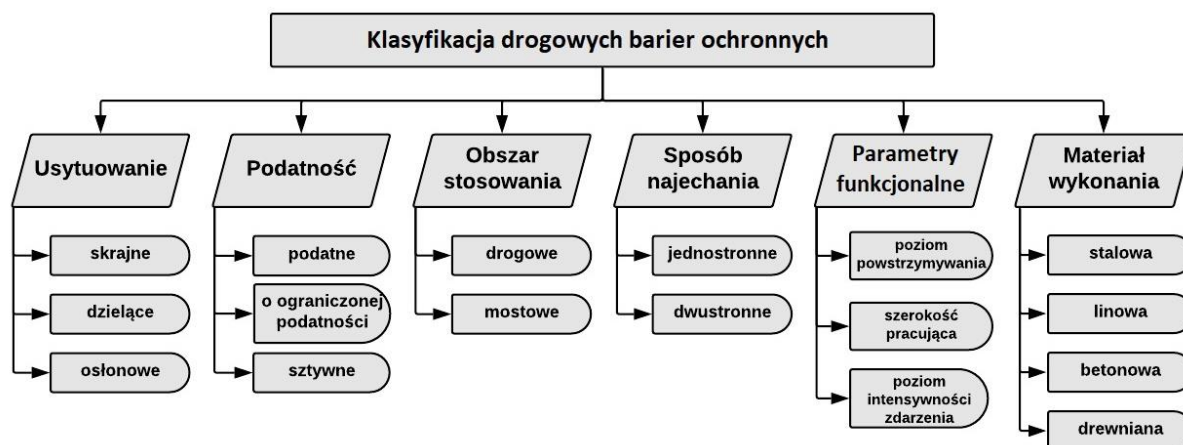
Klasyfikacja drogowych barier ochronnych

Usytuowanie
skrajne
dzielące
osłonowe

Podatność
podatne
o ograniczonej podatności
sztywne

Obszar stosowania
drogowe
mostowe

Sposób najechania
jednostronne
dwustronne

Parametry funkcjonalne
poziom powstrzymywania
szerokość pracująca
poziom intensywności zdarzenia

Materiał wykonania
stalowa
linowa
betonowa
drewniana